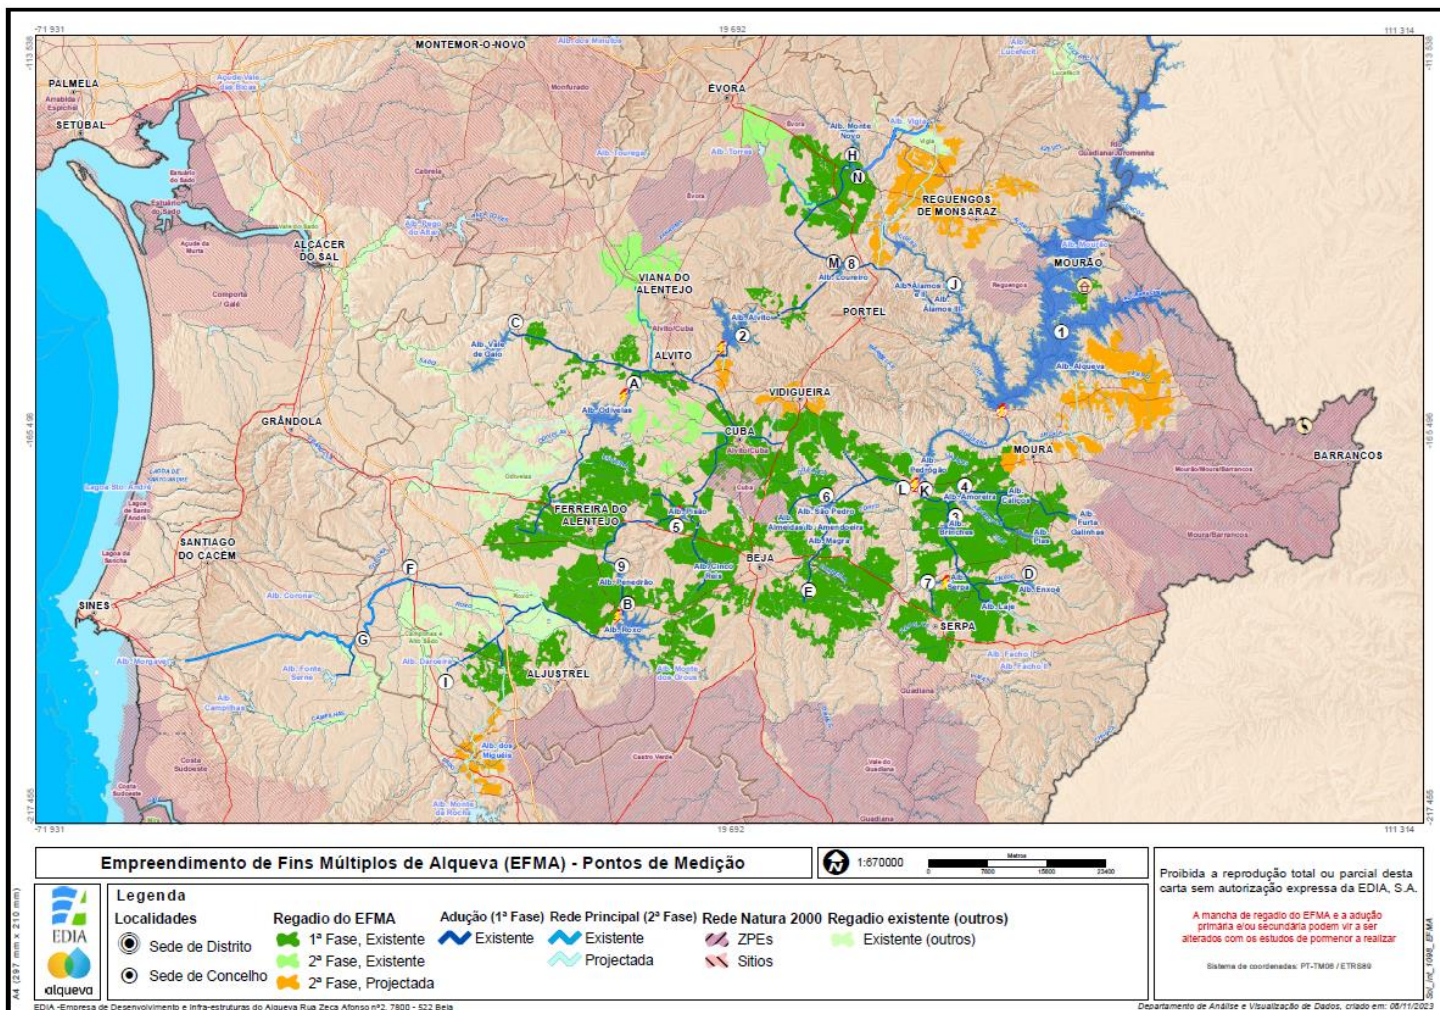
-71 931
19 692
111 314
-113 538
-113 538
-165 496
-165 496
-217 455
-217 455
-71 931
19 692
111 314

MONTEMOR-O-NOVO
PALMELA
SETÚBAL
ÉVORA
REGUENGOS DE MONSARAZ
ALCÁCER DO SAL
VIANA DO ALENTEJO
MOURÃO
PORTEL
ALVITO
VIDIGUEIRA
CUBA
GRÂNDOLA
MOURA
BARRANCOS
FERREIRA DO ALENTEJO
SANTIAGO DO CACÉM
BEJA
SINES
SERPA
ALJUSTREL

Alb. Vigia
Alb. Monte Novo
Alb. Alvito
Alb. Vale de Gaio
Alb. Odivelas
Alb. Alqueva
Alb. Pedrógão
Alb. São Pedro
Alb. Amoreira
Alb. Pisão
Alb. Pedrogão
Alb. Cinco Reis
Alb. Pias
Alb. Furta Galinhas
Alb. Brinches
Alb. Magra
Alb. Enxoé
Alb. Serpa
Alb. Laje
Alb. Roxo
Alb. Monte da Rocha
Alb. Morgavel
Alb. Fonte Serne
Alb. Campilhas
Alb. dos Migueis
Alb. Loureiro
Alb. Álamos
Alb. Álamos III
Alb. Lucefecit
Alb. Torres
Alb. Montoito
Alb. Corona
Alb. Penedrão
Alb. Almeida
Amendoeira

A
B
C
D
E
F
G
H
I
J
K
L
M
N
1
2
3
4
5
6
7
8
9

Empreendimento de Fins Múltiplos de Alqueva (EFMA) - Pontos de Medição
1:670000
Metros
0 7800 15600 23400

Proibida a reprodução total ou parcial desta carta sem autorização expressa da EDIA, S.A.
A mancha de regadio do EFMA e a adução primária e/ou secundária podem vir a ser alterados com os estudos de pormenor a realizar
Sistema de coordenadas: PT-TM06 / ETRS89

EDIA
alqueva
Legenda
Localidades
Sede de Distrito
Sede de Concelho
Regadio do EFMA
1ª Fase, Existente
2ª Fase, Existente
2ª Fase, Projectada
Adução (1ª Fase)
Existente
Rede Principal (2ª Fase)
Existente
Projectada
Rede Natura 2000
ZPEs
Sitios
Regadio existente (outros)
Existente (outros)

A4 (297 mm x 210 mm)
EDIA -Empresa de Desenvolvimento e Infra-estruturas do Alqueva Rua Zeca Afonso nº2, 7800 - 522 Beja
Departamento de Análise e Visualização de Dados, criado em: 06/11/2023